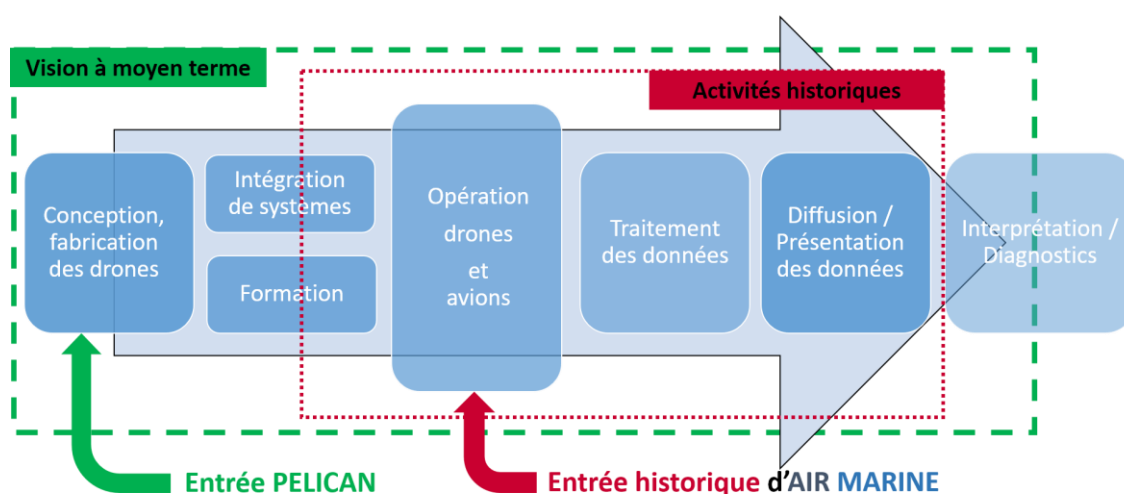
Vision à moyen terme

Activités historiques

Conception, fabrication des drones

Intégration de systèmes

Formation

Opération drones et avions

Traitement des données

Diffusion / Présentation des données

Interprétation / Diagnostics

Entrée PELICAN

Entrée historique d'AIR MARINE